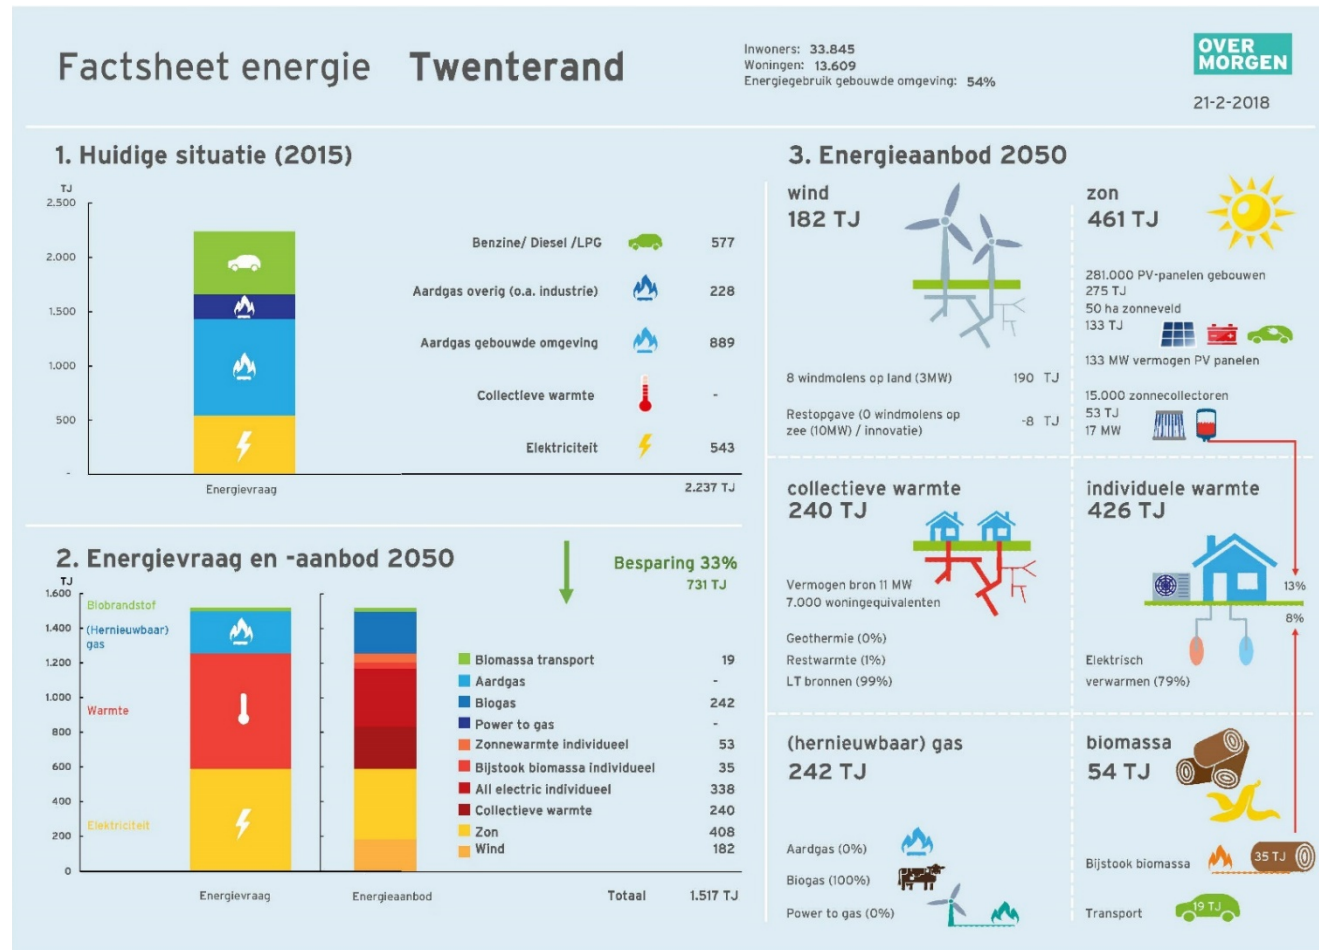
Factsheet energie Twenterand

Inwoners: 33.845
Woningen: 13.609
Energiegebruik gebouwde omgeving: 54%

OVER MORGEN

21-2-2018

1. Huidige situatie (2015)

TJ
2.500
2.000
1.500
1.000
500
-

| | |
|---|---|
| Benzine/ Diesel /LPG | 577 |
| Aardgas overig (o.a. industrie) | 228 |
| Aardgas gebouwde omgeving | 889 |
| Collectieve warmte | - |
| Elektriciteit | 543 |

Energievraag

2.237 TJ

2. Energievraag en -aanbod 2050

Besparing 33%
731 TJ

TJ
1.600
1.400
1.200
1.000
800
600
400
200
0

Biobrandstof
(Hernieuwbaar) gas
Warmte
Elektriciteit

| | |
|---|---|
| Biomassa transport | 19 |
| Aardgas | - |
| Biogas | 242 |
| Power to gas | - |
| Zonnewarmte individueel | 53 |
| Bijstook biomassa individueel | 35 |
| All electric individueel | 338 |
| Collectieve warmte | 240 |
| Zon | 408 |
| Wind | 182 |

Energievraag
Energieaanbod

Totaal 1.517 TJ

3. Energieaanbod 2050

wind
182 TJ

8 windmolens op land (3MW) 190 TJ

Restopgave (0 windmolens op zee (10MW) / innovatie) -8 TJ

zon
461 TJ

281.000 PV-panelen gebouwen
275 TJ
50 ha zonneveld
133 TJ
133 MW vermogen PV panelen

15.000 zonnecollectoren
53 TJ
17 MW

collectieve warmte
240 TJ

Vermogen bron 11 MW
7.000 woningequivalenten

Geothermie (0%)
Restwarmte (1%)
LT bronnen (99%)

individuele warmte
426 TJ

13%
8%

Elektrisch verwarmen (79%)

(hernieuwbaar) gas
242 TJ

Aardgas (0%)
Biogas (100%)
Power to gas (0%)

biomassa
54 TJ

Bijstook biomassa
35 TJ
Transport
19 TJ